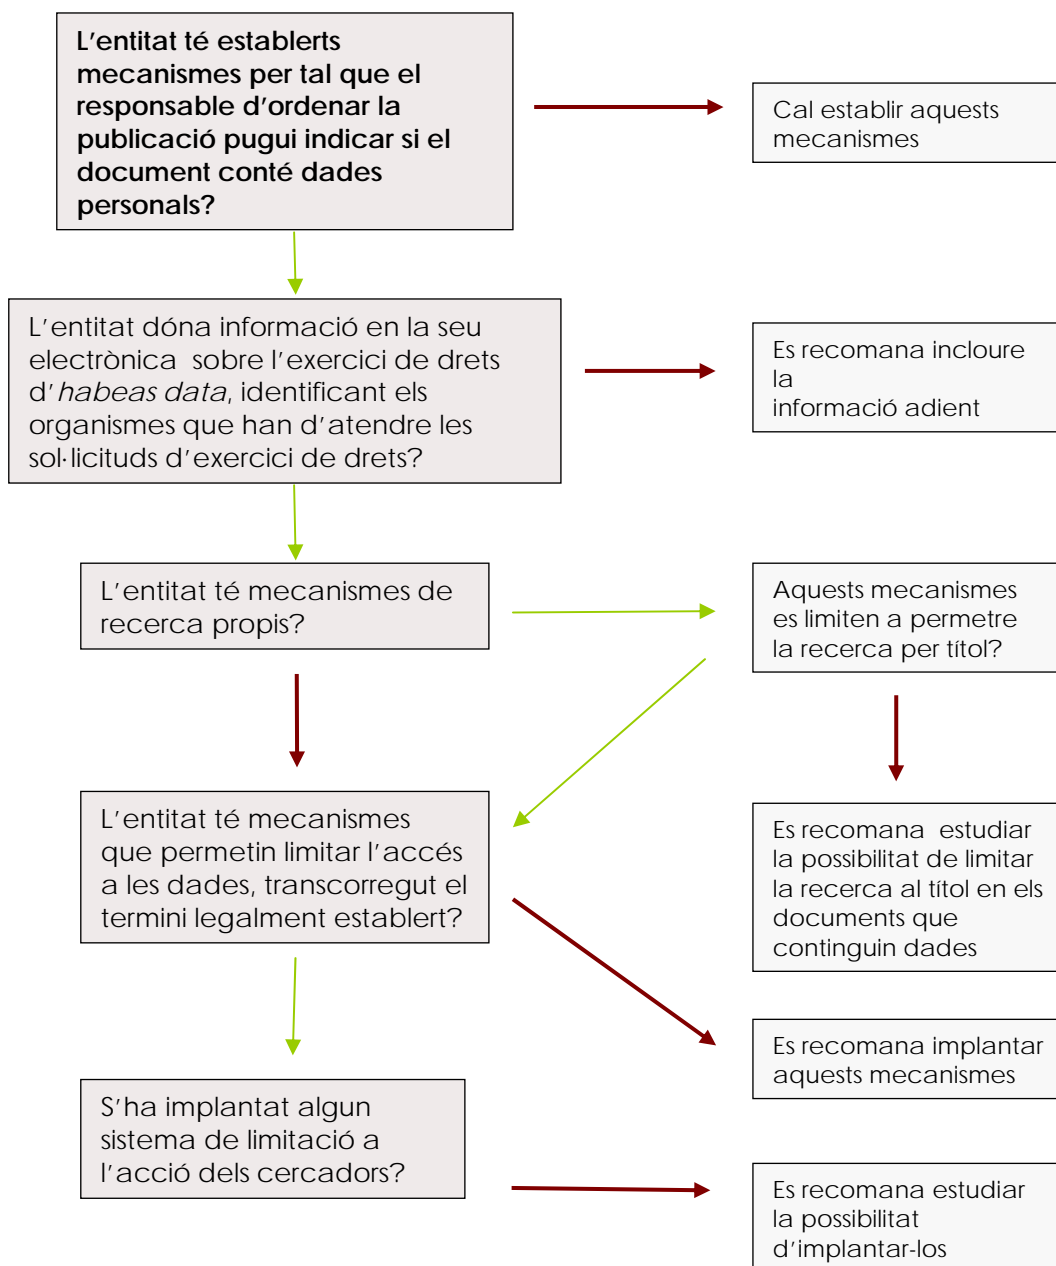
L'entitat té establerts mecanismes per tal que el responsable d'ordenar la publicació pugui indicar si el document conté dades personals?

Cal establir aquests mecanismes

L'entitat dóna informació en la seu electrònica sobre l'exercici de drets d'*habeas data*, identificant els organismes que han d'atendre les sol·licituds d'exercici de drets?

Es recomana incloure la informació adient

L'entitat té mecanismes de recerca propis?

Aquests mecanismes es limiten a permetre la recerca per títol?

L'entitat té mecanismes que permetin limitar l'accés a les dades, transcorregut el termini legalment establert?

Es recomana estudiar la possibilitat de limitar la recerca al títol en els documents que continguin dades

Es recomana implantar aquests mecanismes

S'ha implantat algun sistema de limitació a l'acció dels cercadors?

Es recomana estudiar la possibilitat d'implantar-los